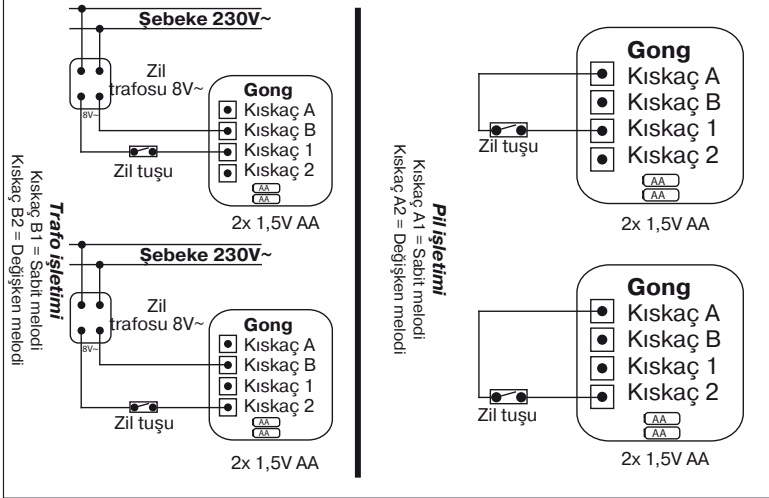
Şebeke 230V~

Zil trafosu 8V~

8V~

Gong
Kıskaç A
Kıskaç B
Kıskaç 1
Kıskaç 2
AA
AA

Zil tuşu

2x 1,5V AA

Şebeke 230V~

Zil trafosu 8V~

8V~

Gong
Kıskaç A
Kıskaç B
Kıskaç 1
Kıskaç 2
AA
AA

Zil tuşu

2x 1,5V AA

Trafo işletimi
Kıskaç B1 = Sabit melodi
Kıskaç B2 = Değişken melodi

Pil işletimi
Kıskaç A1 = Sabit melodi
Kıskaç A2 = Değişken melodi

Gong
Kıskaç A
Kıskaç B
Kıskaç 1
Kıskaç 2
AA
AA

Zil tuşu

2x 1,5V AA

Gong
Kıskaç A
Kıskaç B
Kıskaç 1
Kıskaç 2
AA
AA

Zil tuşu

2x 1,5V AA